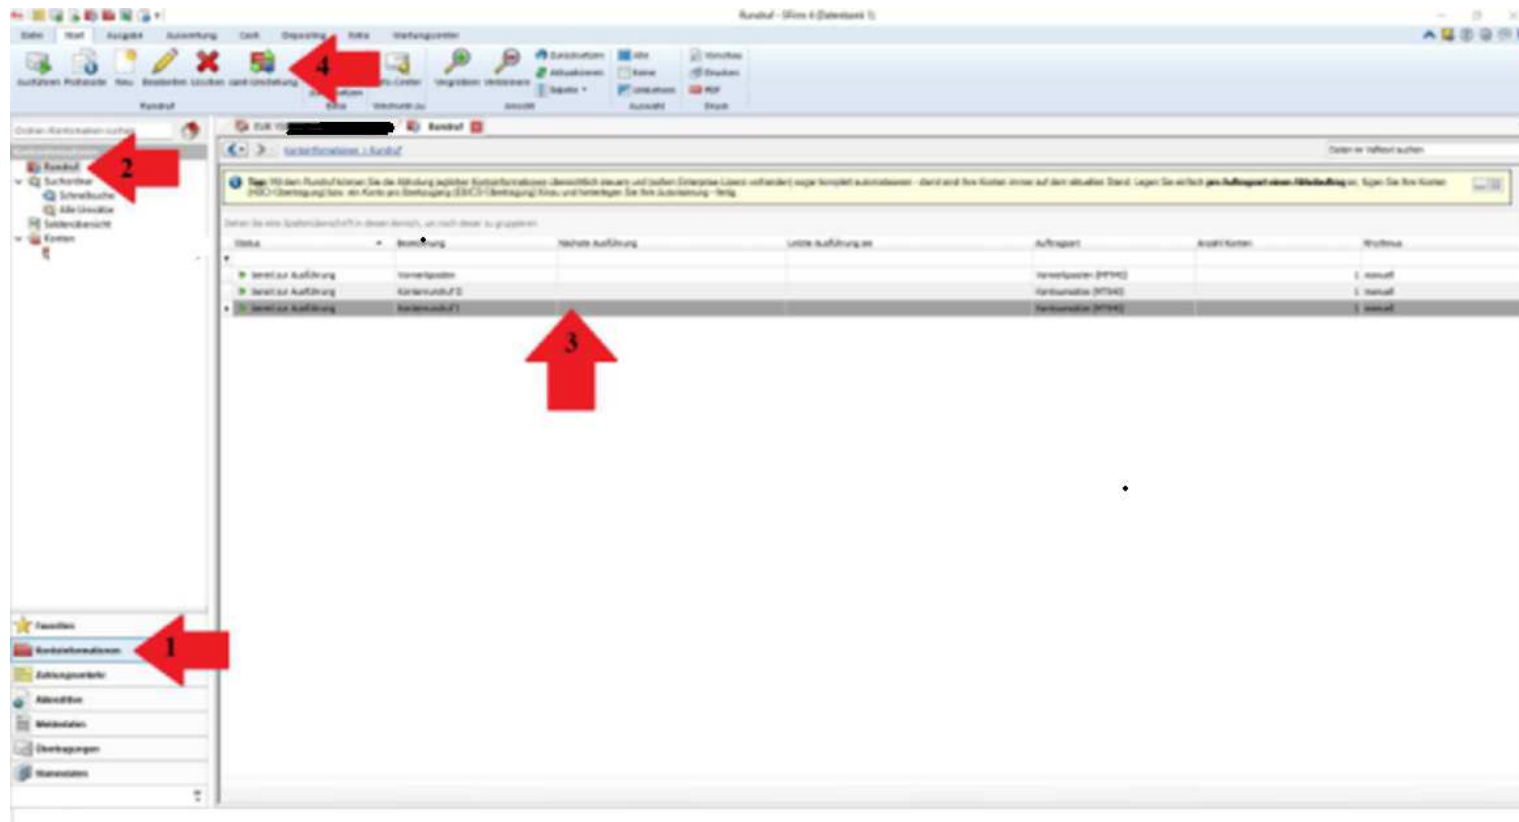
Rundruf - SFirm 4 (Datenbank 1)

Datei | Start | Ausgabe | Auswertung | Cash | Disposition | Extra | Wartungscenter

Ausführen | Probelauf | Neu | Bearbeiten | Löschen | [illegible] | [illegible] | Vergrößern | Verkleinern | Zurücksetzen | Aktualisieren | Spalten | Alle | Keine | Umkehren | Vorschau | Drucken | PDF

Rundruf | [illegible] | Ansicht | Auswahl | Druck

4

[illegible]

2

Rundruf
Suchordner
Schnellsuche
Alle Umsätze
Saldenübersicht
Konten

Kontoinformationen > Rundruf

Tipp: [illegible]

Status | Bezeichnung | Nächste Ausführung | Letzte Ausführung am | Auftragsart | Anzahl Konten | Rhythmus

bereit zur Ausführung | Vormerkposten | | | Vormerkposten (HKVMK) | 1 | manuell
bereit zur Ausführung | Kontenrundruf 2 | | | Kontoumsätze (MT940) | 1 | manuell
bereit zur Ausführung | Kontenrundruf 1 | | | Kontoumsätze (MT940) | 1 | manuell

3

Favoriten
Kontoinformationen
Zahlungsverkehr
Aktendition
Meldedaten
Übertragungen
Stammdaten

1